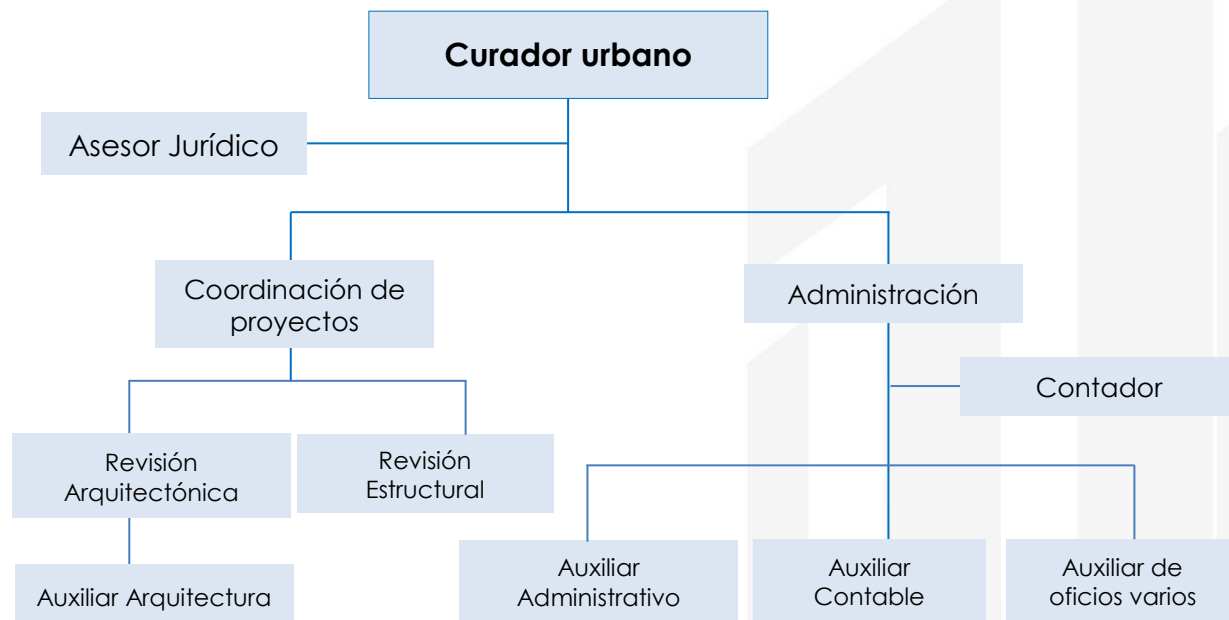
Curador urbano

Asesor Jurídico

Coordinación de proyectos

Administración

Contador

Revisión Arquitectónica

Revisión Estructural

Auxiliar Arquitectura

Auxiliar Administrativo

Auxiliar Contable

Auxiliar de oficios varios